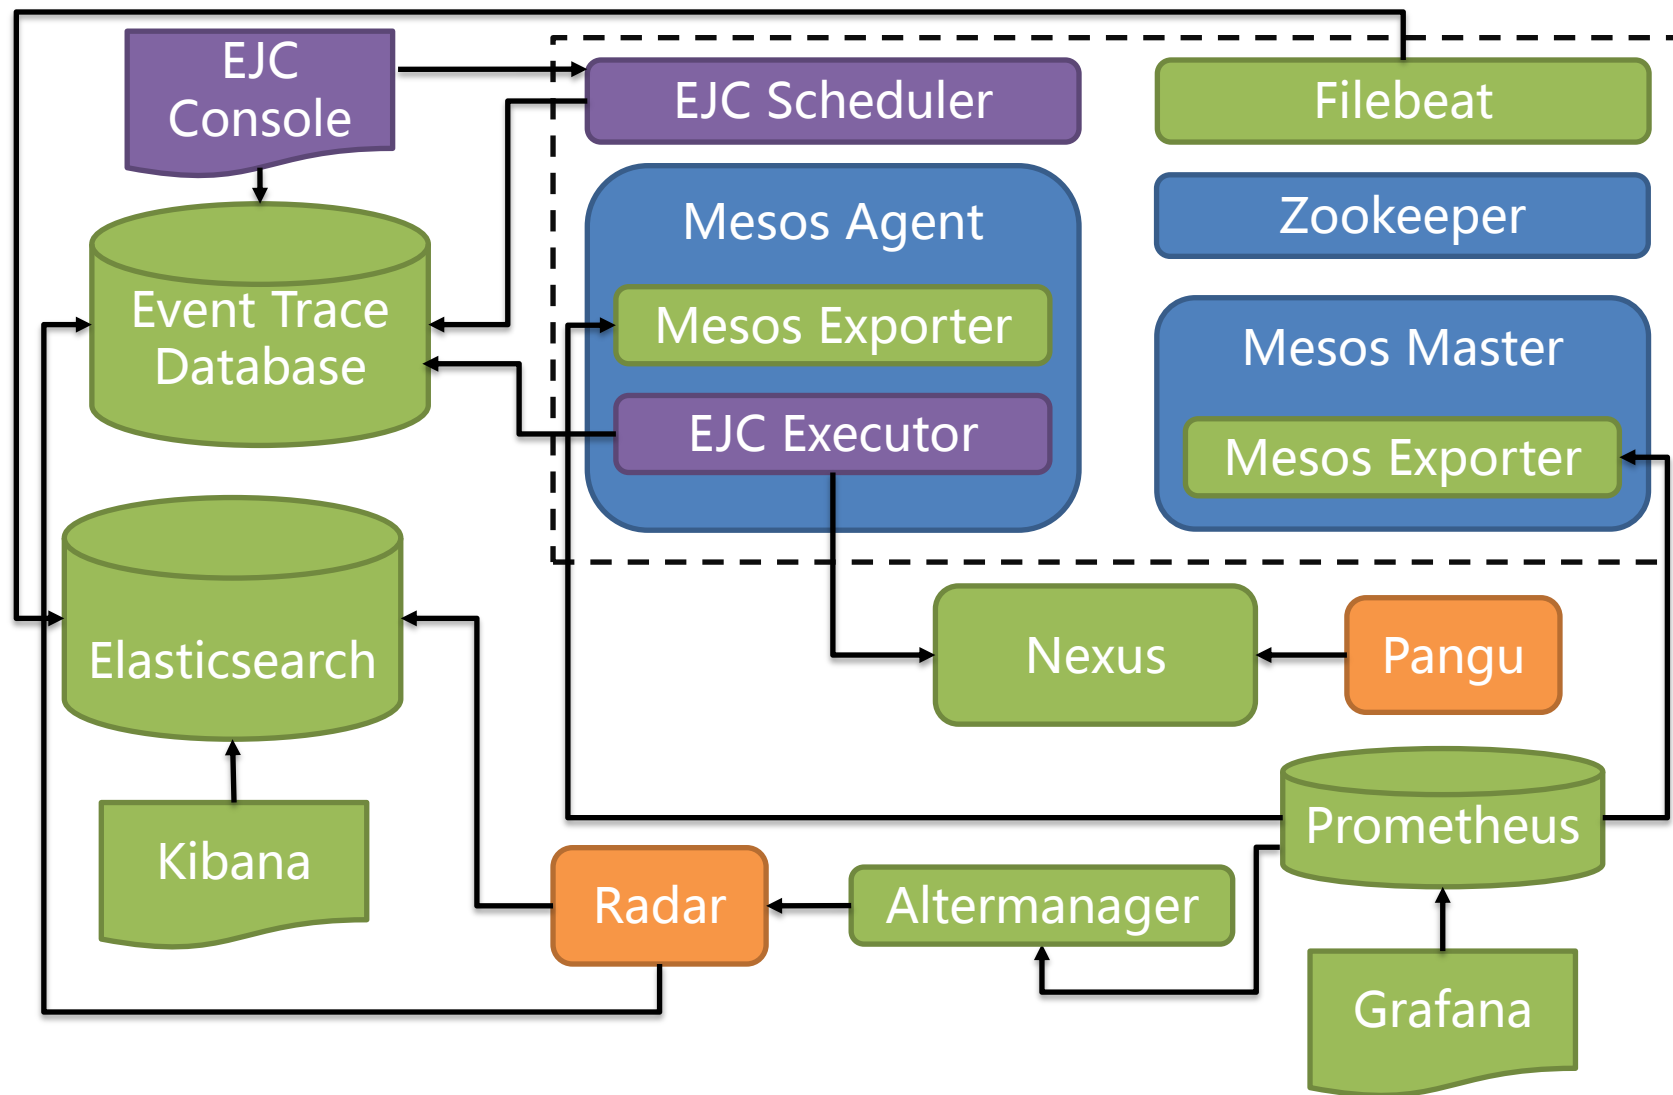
EJC Console

EJC Scheduler

Filebeat

Mesos Agent

Zookeeper

Event Trace Database

Mesos Exporter

Mesos Master

EJC Executor

Mesos Exporter

Elasticsearch

Nexus

Pangu

Prometheus

Kibana

Radar

Altermanager

Grafana